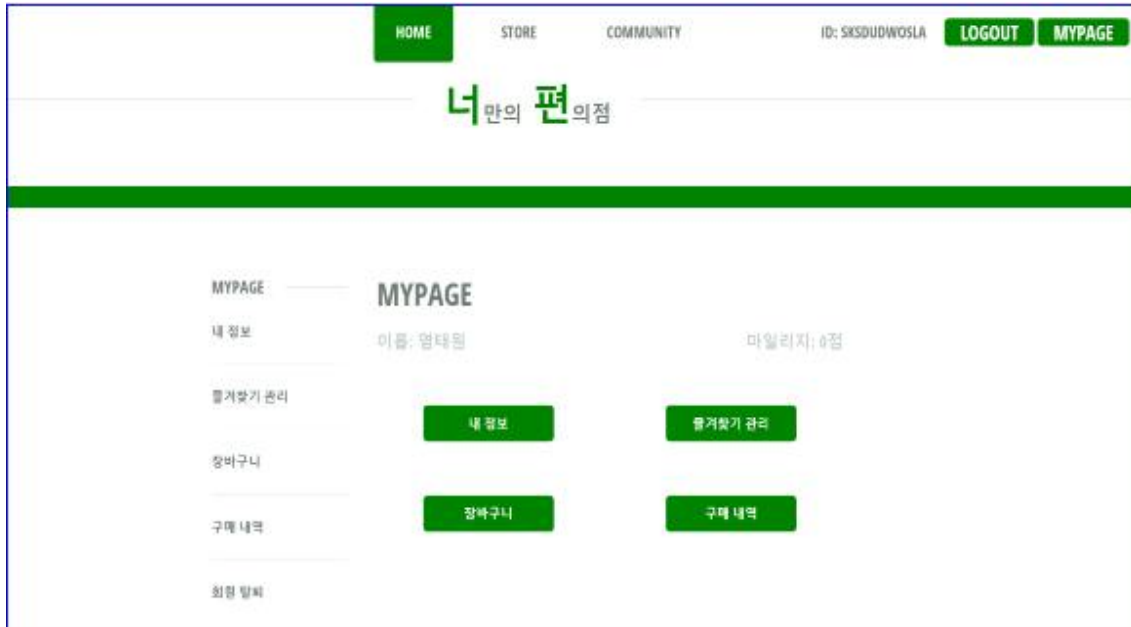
HOME STORE COMMUNITY ID: SKSDUDWOSLA LOGOUT MYPAGE

너만의 편의점

MYPAGE

내 정보

즐겨찾기 관리

장바구니

구매 내역

회원 탈퇴

MYPAGE

이름: 염태원

마일리지: 0점

내 정보

즐겨찾기 관리

장바구니

구매 내역